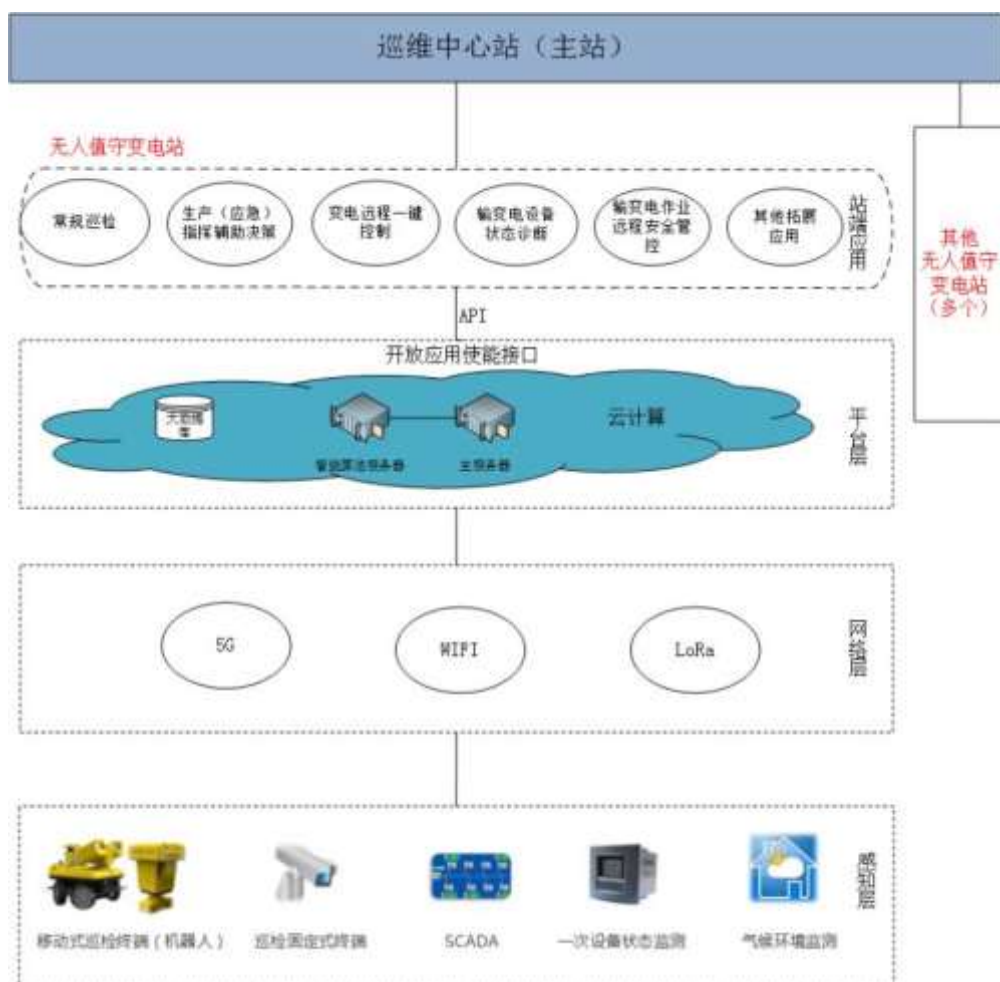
巡维中心站（主站）

无人值守变电站

常规巡检

生产（应急）指挥辅助决策

变电远程一键控制

输变电设备状态诊断

输变电作业远程安全管控

其他拓展应用

站端应用

其他无人值守变电站（多个）

API

开放应用使能接口

大数据库

智能算法服务器

主服务器

云计算

平台层

5G

WIFI

LoRa

网络层

移动式巡检终端（机器人）

巡检固定式终端

SCADA

一次设备状态监测

气候环境监测

感知层